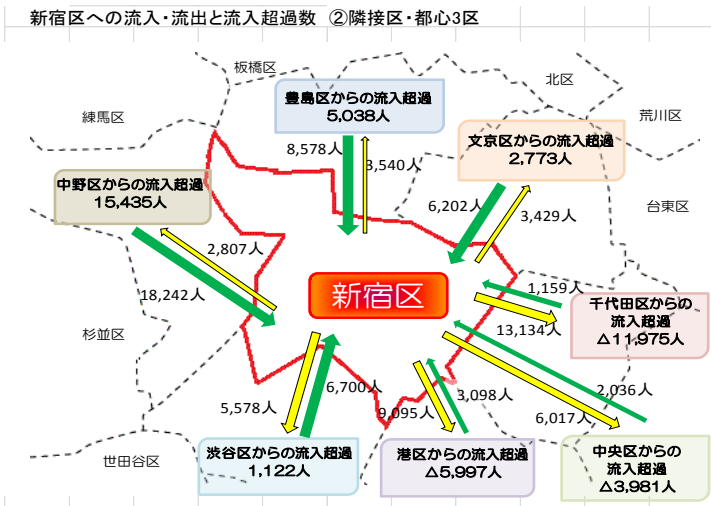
新宿区への流入・流出と流入超過数　②隣接区・都心3区

板橋区

北区

練馬区

荒川区

豊島区からの流入超過
5,038人

8,578人

3,540人

文京区からの流入超過
2,773人

中野区からの流入超過
15,435人

6,202人

3,429人

台東区

2,807人

18,242人

新宿区

1,159人

千代田区からの流入超過
△11,975人

13,134人

杉並区

6,700人

5,578人

9,095人

3,098人

2,036人

6,017人

世田谷区

渋谷区からの流入超過
1,122人

港区からの流入超過
△5,997人

中央区からの流入超過
△3,981人